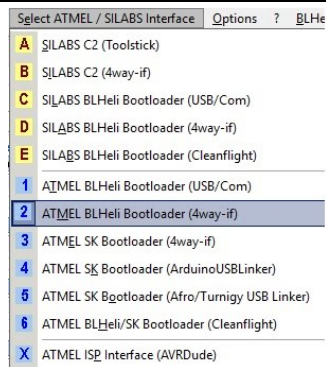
Select ATMEL / SILABS Interface   Options   ?   BLHe

A SILABS C2 (Toolstick)
B SILABS C2 (4way-if)
C SILABS BLHeli Bootloader (USB/Com)
D SILABS BLHeli Bootloader (4way-if)
E SILABS BLHeli Bootloader (Cleanflight)
1 ATMEL BLHeli Bootloader (USB/Com)
2 ATMEL BLHeli Bootloader (4way-if)
3 ATMEL SK Bootloader (4way-if)
4 ATMEL SK Bootloader (ArduinoUSBLinker)
5 ATMEL SK Bootloader (Afro/Turnigy USB Linker)
6 ATMEL BLHeli/SK Bootloader (Cleanflight)
X ATMEL ISP Interface (AVRDude)